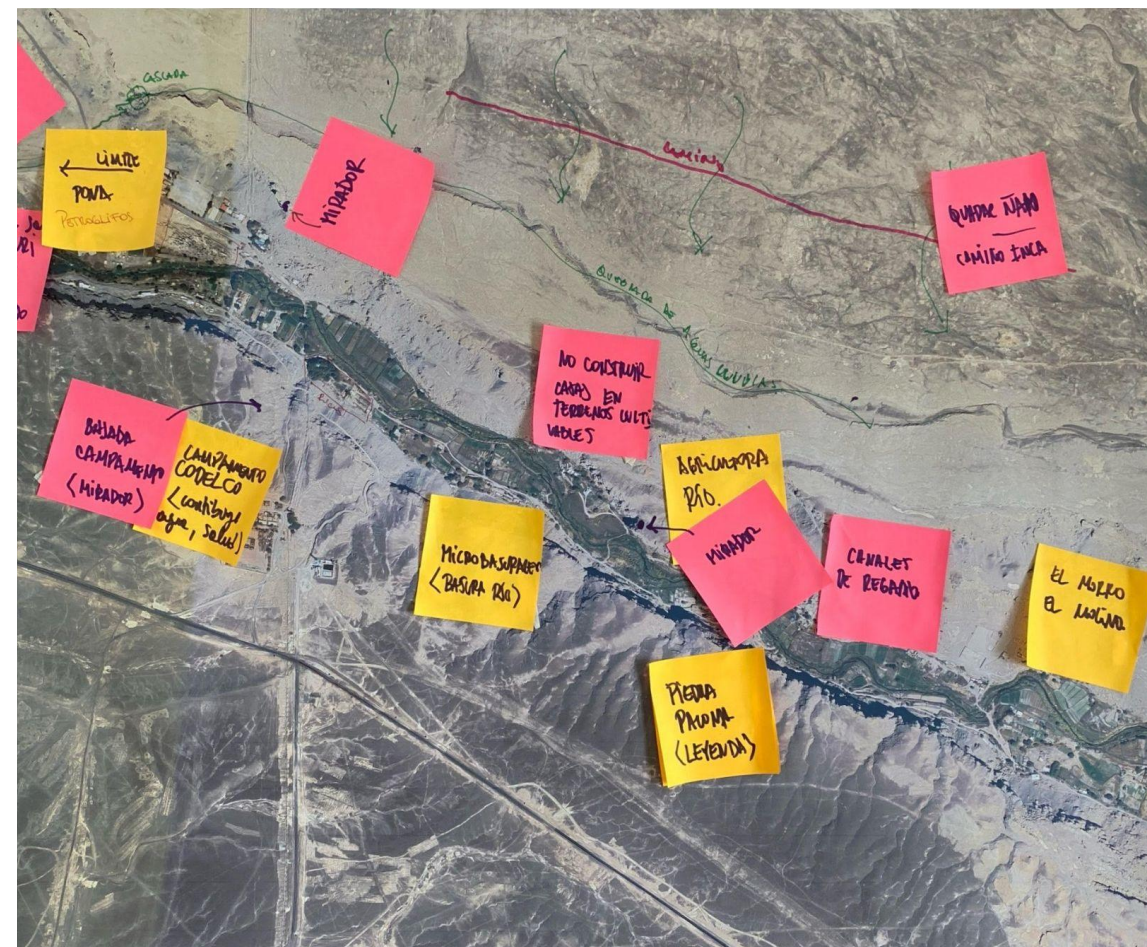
CASCADA

← LIMITE
PONA
PETROGLIFOS

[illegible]
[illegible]

MIRADOR

CASCADA

QUEBRADA DE AGUAS LLUVIAS

QHAPAC ÑAN
CAMINO INCA

NO CONSTRUIR CASAS EN TERRENOS CULTIVABLES

BAJADA CAMPAMENTO (MIRADOR)

CAMPAMENTO CODELCO (contexto, agua, salud)

AGRICULTORA RÍO.

MIRADOR

MICROBASURALES (BASURA RÍO)

CANALES DE REGADÍO

EL MORRO EL MOLINO

PIEDRA PALOMA (LEYENDA)